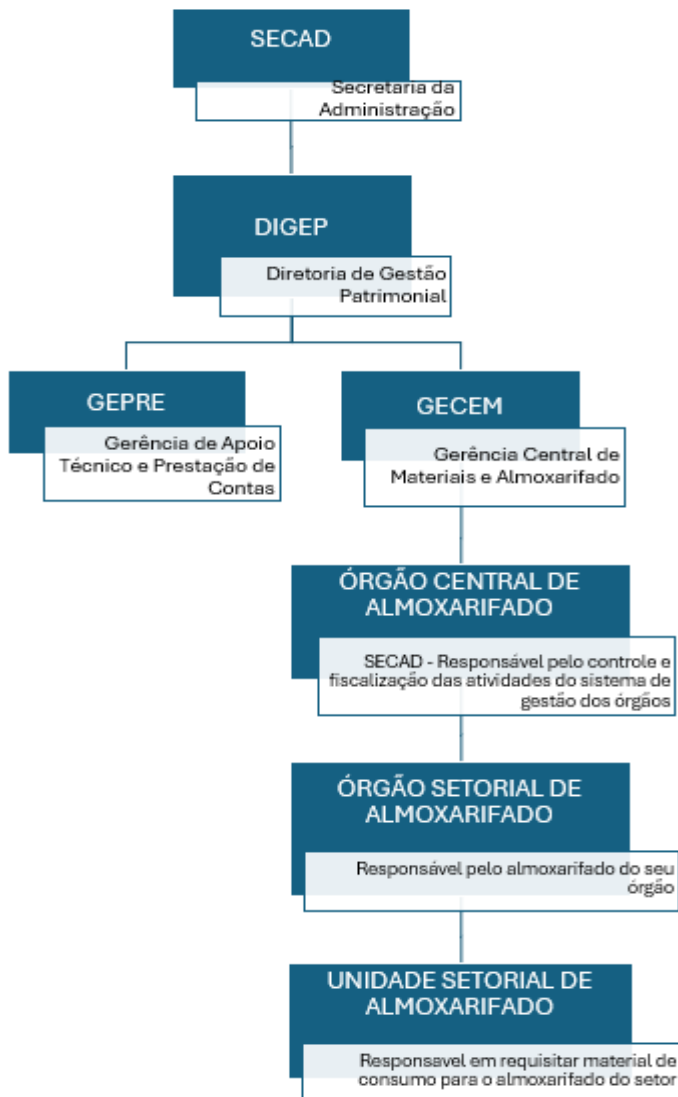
SECAD

Secretaria da Administração

DIGEP

Diretoria de Gestão Patrimonial

GEPRE

Gerência de Apoio Técnico e Prestação de Contas

GECEM

Gerência Central de Materiais e Almoxarifado

ÓRGÃO CENTRAL DE ALMOXARIFADO

SECAD - Responsável pelo controle e fiscalização das atividades do sistema de gestão dos órgãos

ÓRGÃO SETORIAL DE ALMOXARIFADO

Responsável pelo almoxarifado do seu órgão

UNIDADE SETORIAL DE ALMOXARIFADO

Responsavel em requisitar material de consumo para o almoxarifado do setor